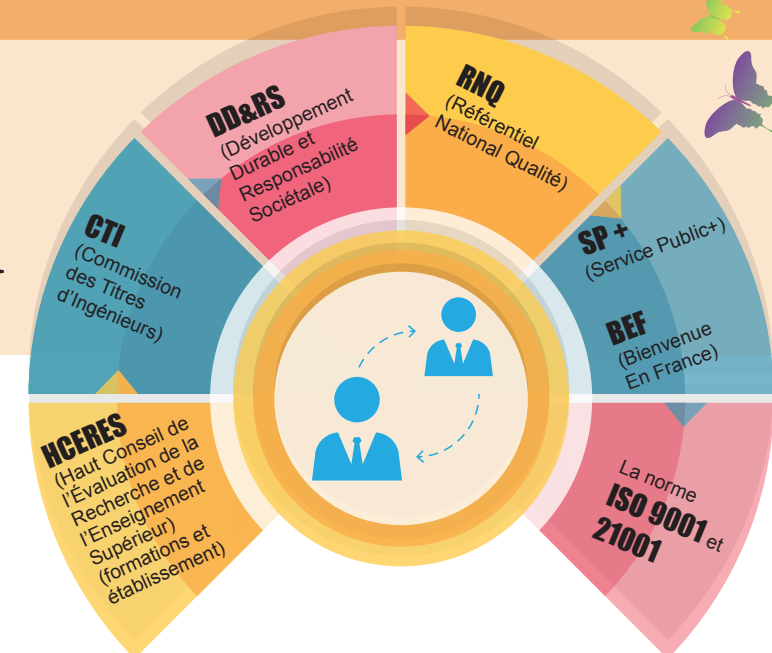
DD&RS
(Développement Durable et Responsabilité Sociétale)

RNQ
(Référentiel National Qualité)

CTI
(Commission des Titres d'Ingénieurs)

SP +
(Service Public+)

BEF
(Bienvenue En France)

HCERES
(Haut Conseil de l'Évaluation de la Recherche et de l'Enseignement Supérieur)
(formations et établissement)

La norme
ISO 9001 et 21001